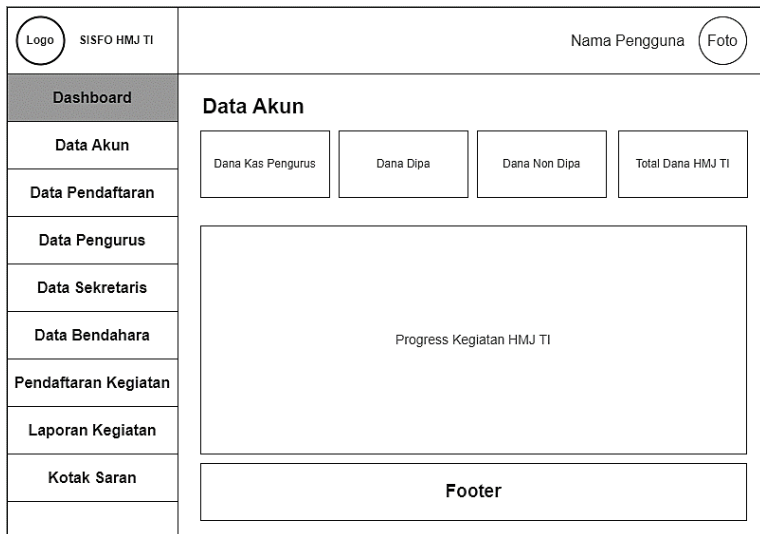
Logo SISFO HMJ TI

Nama Pengguna Foto

Dashboard

Data Akun

Data Pendaftaran

Data Pengurus

Data Sekretaris

Data Bendahara

Pendaftaran Kegiatan

Laporan Kegiatan

Kotak Saran

Data Akun

Dana Kas Pengurus

Dana Dipa

Dana Non Dipa

Total Dana HMJ TI

Progress Kegiatan HMJ TI

Footer